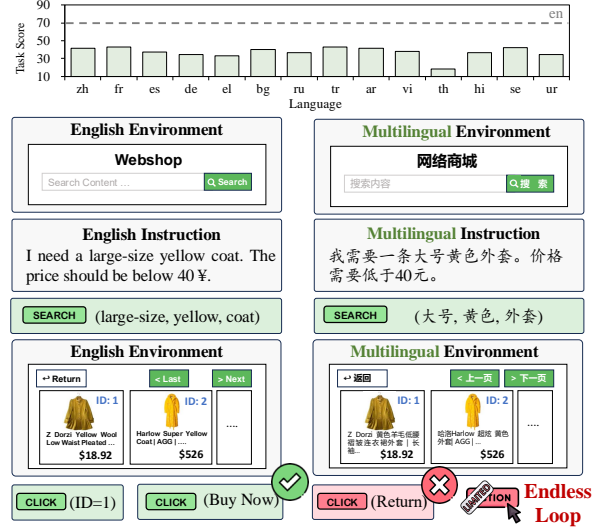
Task Score

90
70
50
30
10

en

zh fr es de el bg ru tr ar vi th hi se ur

Language

English Environment

Webshop

Search Content ...

Search

English Instruction

I need a large-size yellow coat. The price should be below 40 ¥.

SEARCH (large-size, yellow, coat)

English Environment

Return

< Last

> Next

ID: 1

Z Dorzi Yellow Wool Low Waist Pleated ...

$18.92

ID: 2

Harlow Super Yellow Coat | AGG | ....

$526

....

CLICK (ID=1)

CLICK (Buy Now)

Multilingual Environment

网络商城

搜索内容

搜 索

Multilingual Instruction

我需要一条大号黄色外套。价格需要低于40元。

SEARCH (大号, 黄色, 外套)

Multilingual Environment

返回

< 上一页

> 下一页

ID: 1

Z Dorzi 黄色羊毛低腰褶皱连衣裙外套 | 长袖...

$18.92

ID: 2

哈洛Harlow 超炫 黄色外套| AGG | ....

$526

....

CLICK (Return)

LIMITED

ACTION

Endless Loop